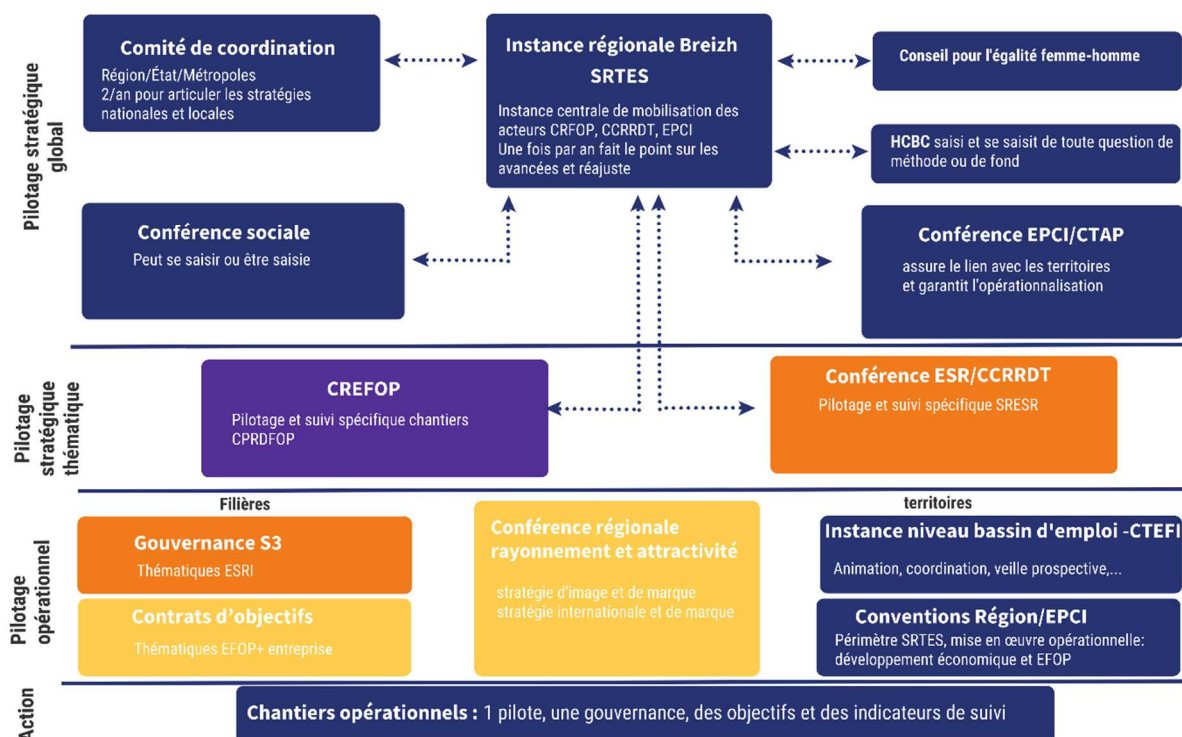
Pilotage stratégique global

Comité de coordination
Région/État/Métropoles
2/an pour articuler les stratégies nationales et locales

Instance régionale Breizh SRTES
Instance centrale de mobilisation des acteurs CRFOP, CCRRDT, EPCI
Une fois par an fait le point sur les avancées et réajuste

Conseil pour l'égalité femme-homme

HCBC saisi et se saisit de toute question de méthode ou de fond

Conférence sociale
Peut se saisir ou être saisie

Conférence EPCI/CTAP
assure le lien avec les territoires et garantit l'opérationnalisation

Pilotage stratégique thématique

CREFOP
Pilotage et suivi spécifique chantiers CPRDFOP

Conférence ESR/CCRRDT
Pilotage et suivi spécifique SRESR

Pilotage opérationnel

Filières

Gouvernance S3
Thématiques ESRI

Contrats d'objectifs
Thématiques EFOP+ entreprise

Conférence régionale rayonnement et attractivité
stratégie d'image et de marque
stratégie internationale et de marque

territoires

Instance niveau bassin d'emploi -CTEFI
Animation, coordination, veille prospective,...

Conventions Région/EPCI
Périmètre SRTES, mise en œuvre opérationnelle: développement économique et EFOP

Action

Chantiers opérationnels : 1 pilote, une gouvernance, des objectifs et des indicateurs de suivi